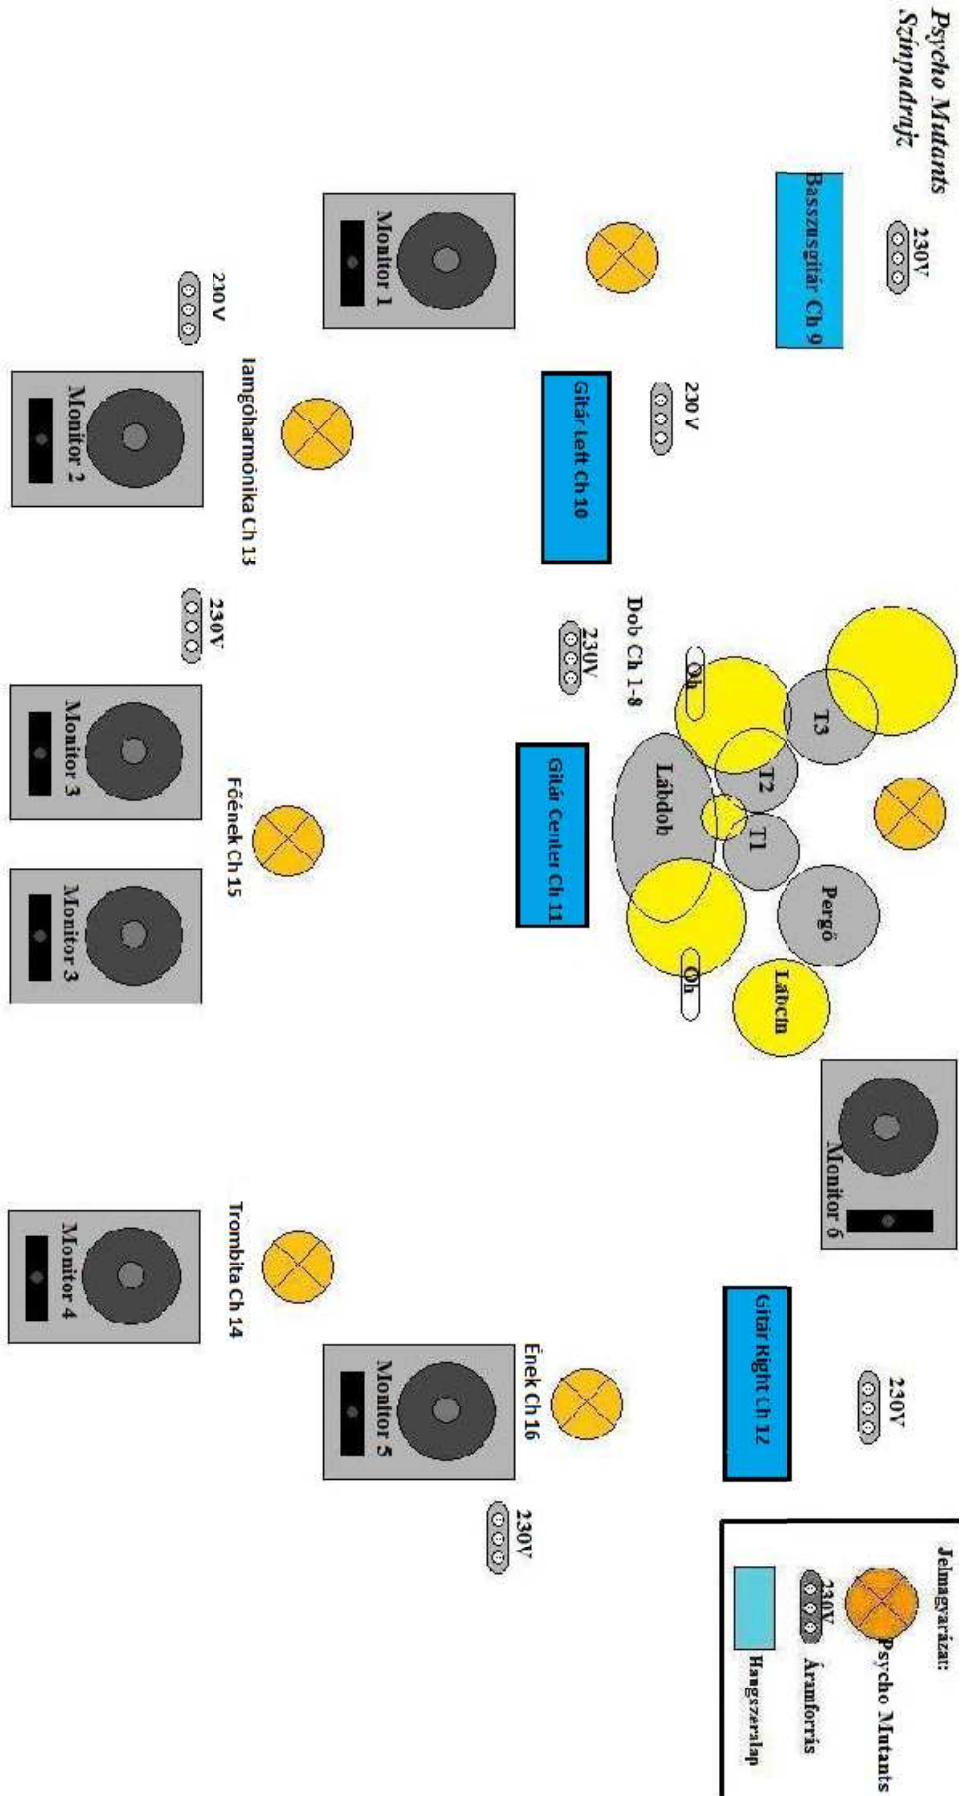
Psycho Mutants
Színpadrajz

230V

Basszusgitár Ch 9

Monitor 1

230V

Gitár Left Ch 10

230V

Iamgóharmónika Ch 13

Monitor 2

Dob Ch 1-8

230V

Oh

T3

T2

T1

Lábdob

Pergő

Oh

Lábcin

230V

Gitár Center Ch 11

Monitor 3

Főének Ch 15

Monitor 3

Monitor 6

Gitár Right Ch 12

230V

Trombita Ch 14

Monitor 4

Ének Ch 16

Monitor 5

230V

Jelmagyarázat:
Psycho Mutants
230V Áramforrás
Hangszeralap